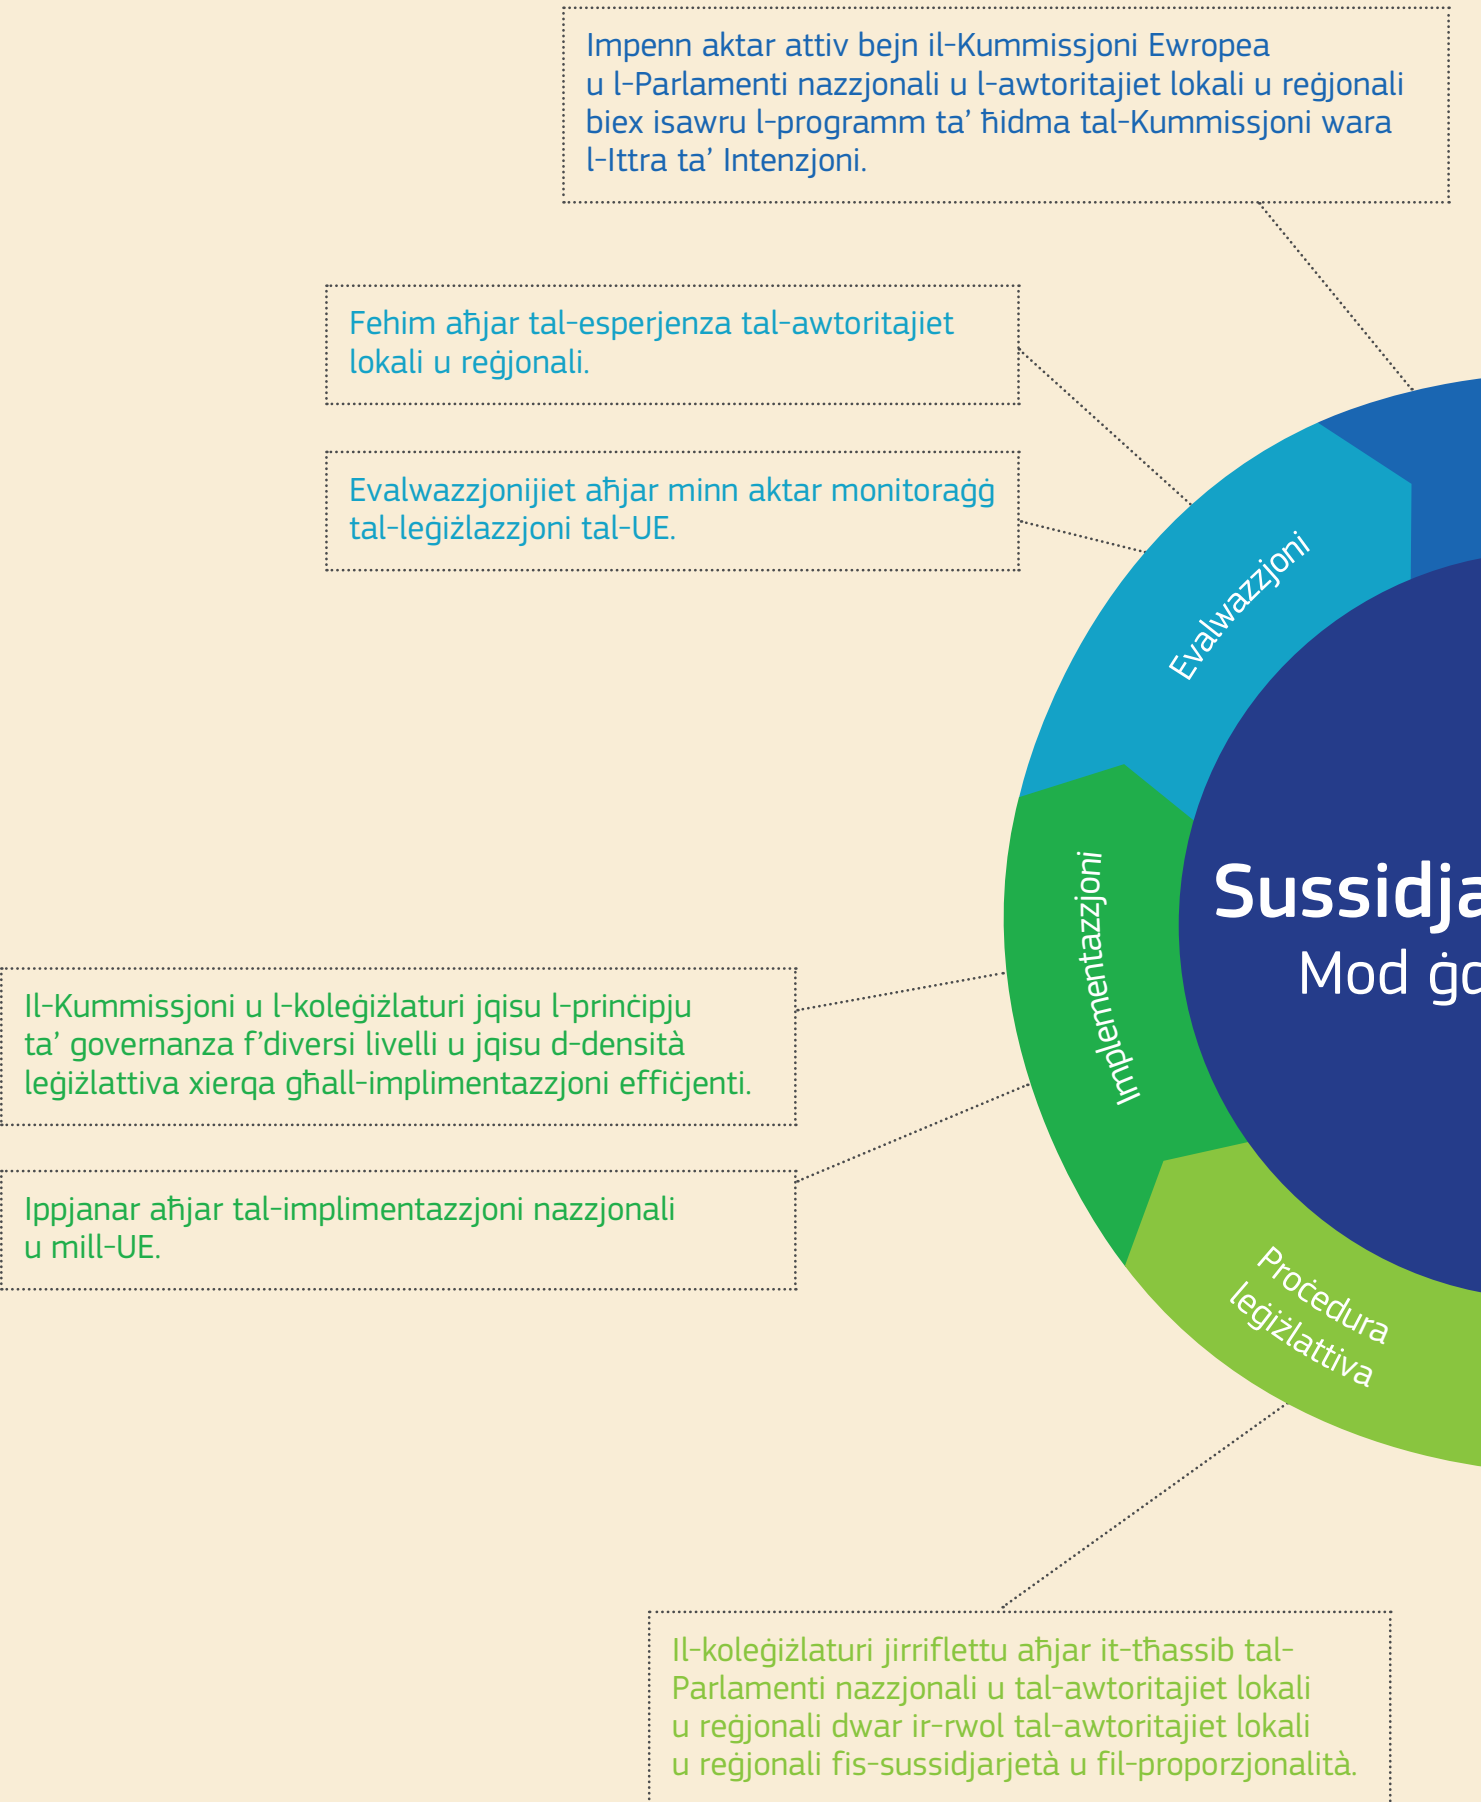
Impenn aktar attiv bejn il-Kummissjoni Ewropea u l-Parlamenti nazzjonali u l-awtoritajiet lokali u reġjonali biex isawru l-programm ta' ħidma tal-Kummissjoni wara l-Ittra ta' Intenzjoni.

Fehim aħjar tal-esperjenza tal-awtoritajiet lokali u reġjonali.

Evalwazzjonijiet aħjar minn aktar monitoraġġ tal-leġiżlazzjoni tal-UE.

Evalwazzjoni

Implementazzjoni

Sussidja

Mod ġo

Il-Kummissjoni u l-koleġiżlaturi jqisu l-prinċipju ta' governanza f'diversi livelli u jqisu d-densità leġiżlattiva xierqa għall-implimentazzjoni effiċjenti.

Ippjanar aħjar tal-implimentazzjoni nazzjonali u mill-UE.

Proċedura leġiżlattiva

Il-koleġiżlaturi jirriflettu aħjar it-tħassib tal-Parlamenti nazzjonali u tal-awtoritajiet lokali u reġjonali dwar ir-rwol tal-awtoritajiet lokali u reġjonali fis-sussidjarjetà u fil-proporzjonalità.